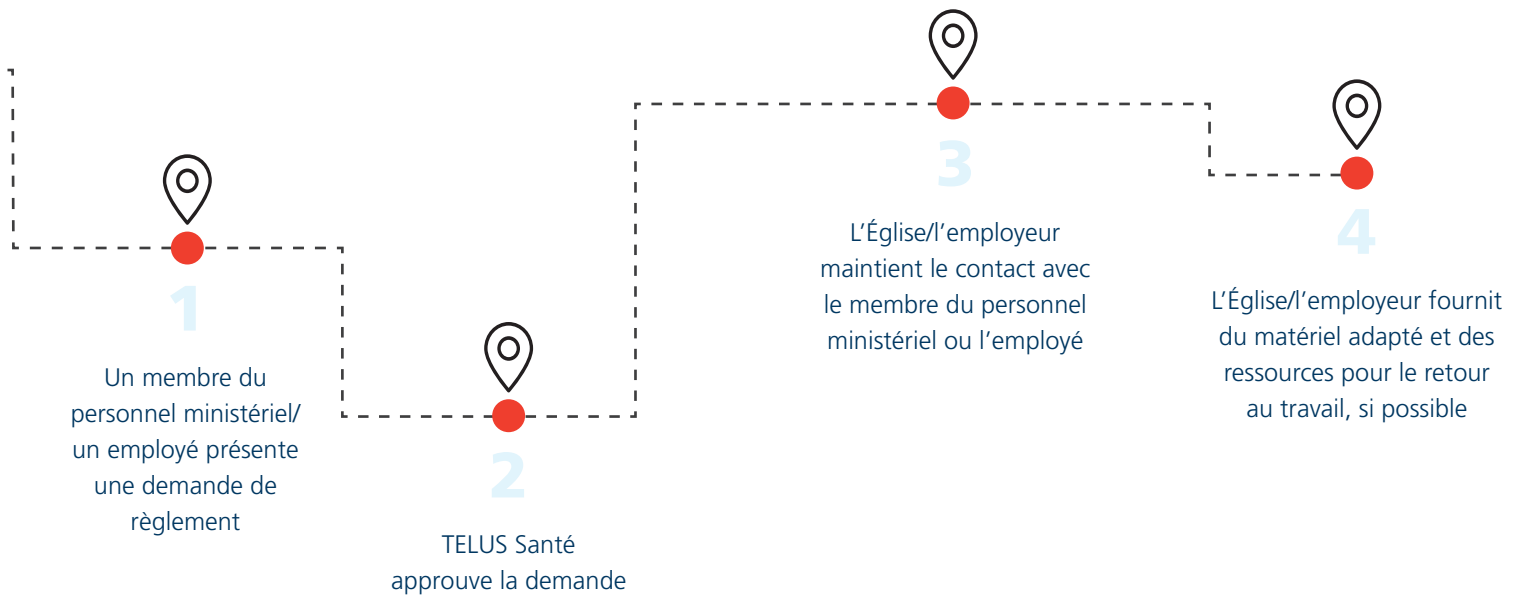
1

Un membre du personnel ministériel/ un employé présente une demande de règlement

2

TELUS Santé approuve la demande

3

L’Église/l’employeur maintient le contact avec le membre du personnel ministériel ou l’employé

4

L’Église/l’employeur fournit du matériel adapté et des ressources pour le retour au travail, si possible